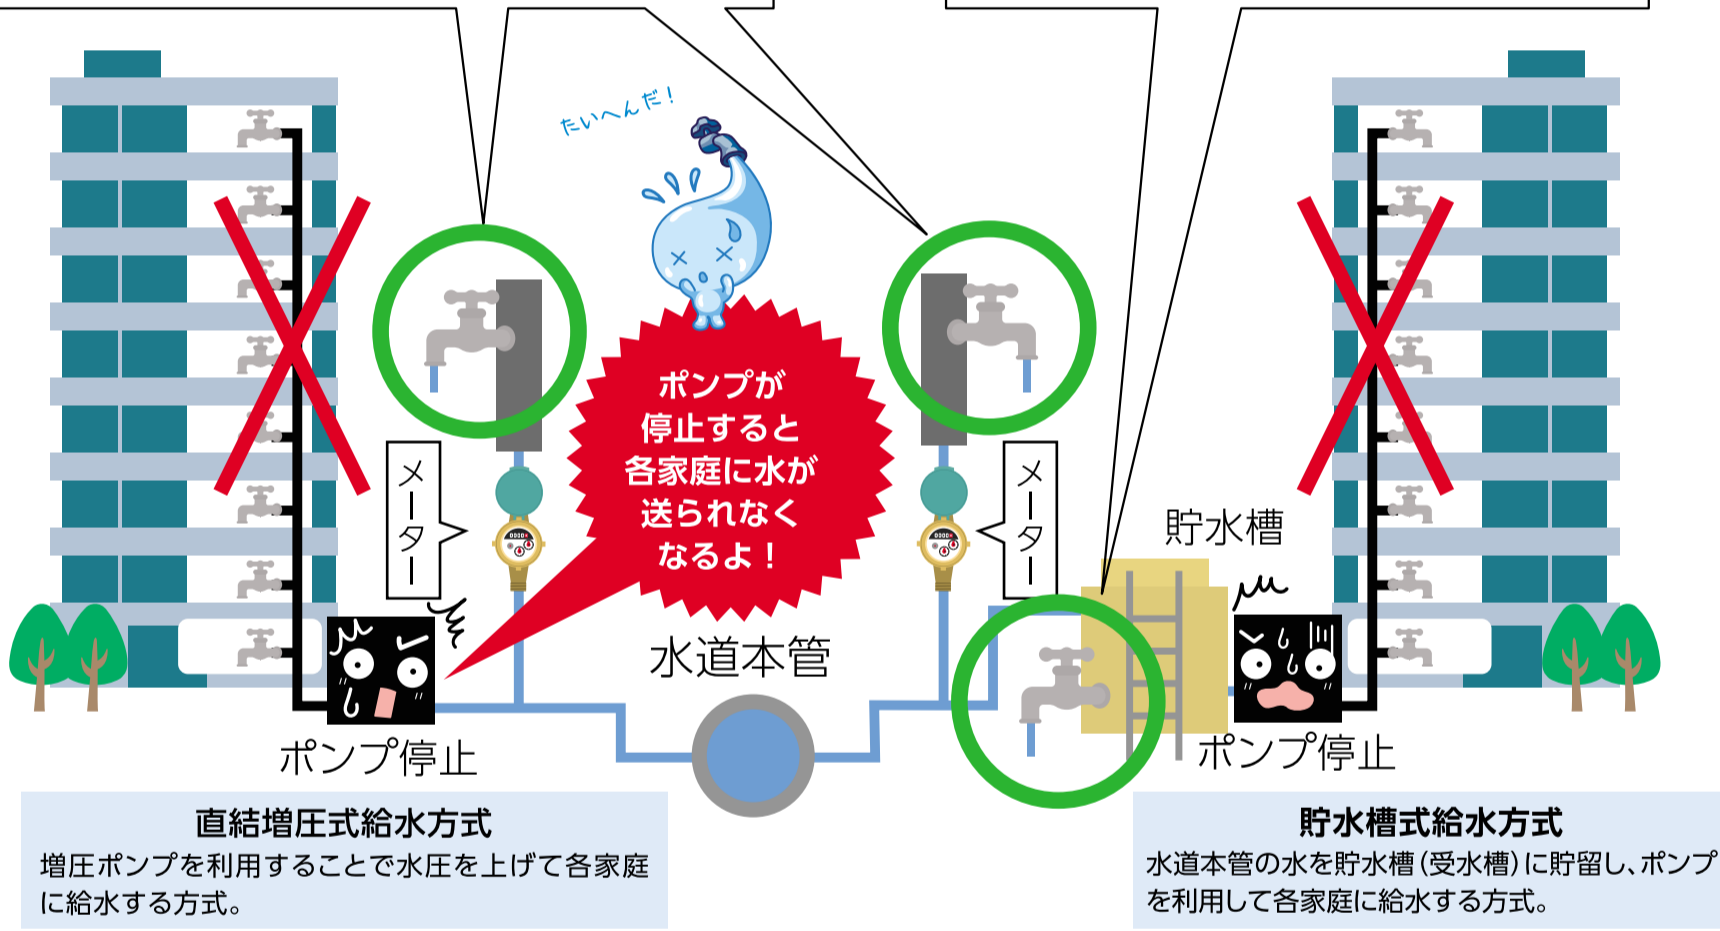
たいへんだ！

ポンプが停止すると各家庭に水が送られなくなるよ！

メーター

メーター

貯水槽

水道本管

ポンプ停止

ポンプ停止

直結増圧式給水方式
増圧ポンプを利用することで水圧を上げて各家庭に給水する方式。

貯水槽式給水方式
水道本管の水を貯水槽（受水槽）に貯留し、ポンプを利用して各家庭に給水する方式。